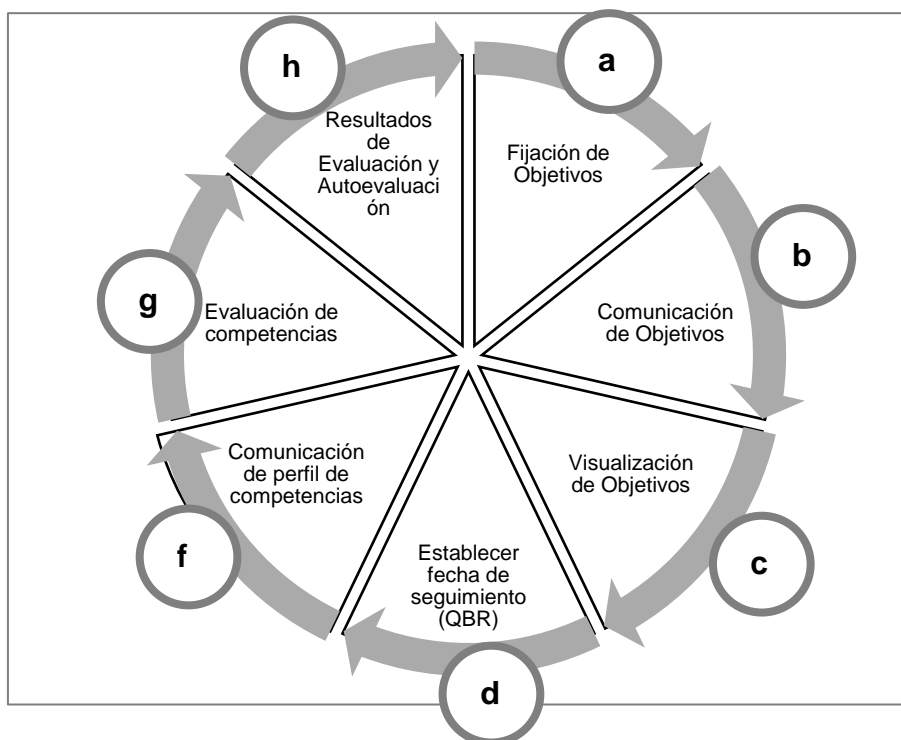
a

Fijación de Objetivos

b

Comunicación de Objetivos

Visualización de Objetivos

c

Establecer fecha de seguimiento (QBR)

d

Comunicación de perfil de competencias

f

Evaluación de competencias

g

Resultados de Evaluación y Autoevaluación

h